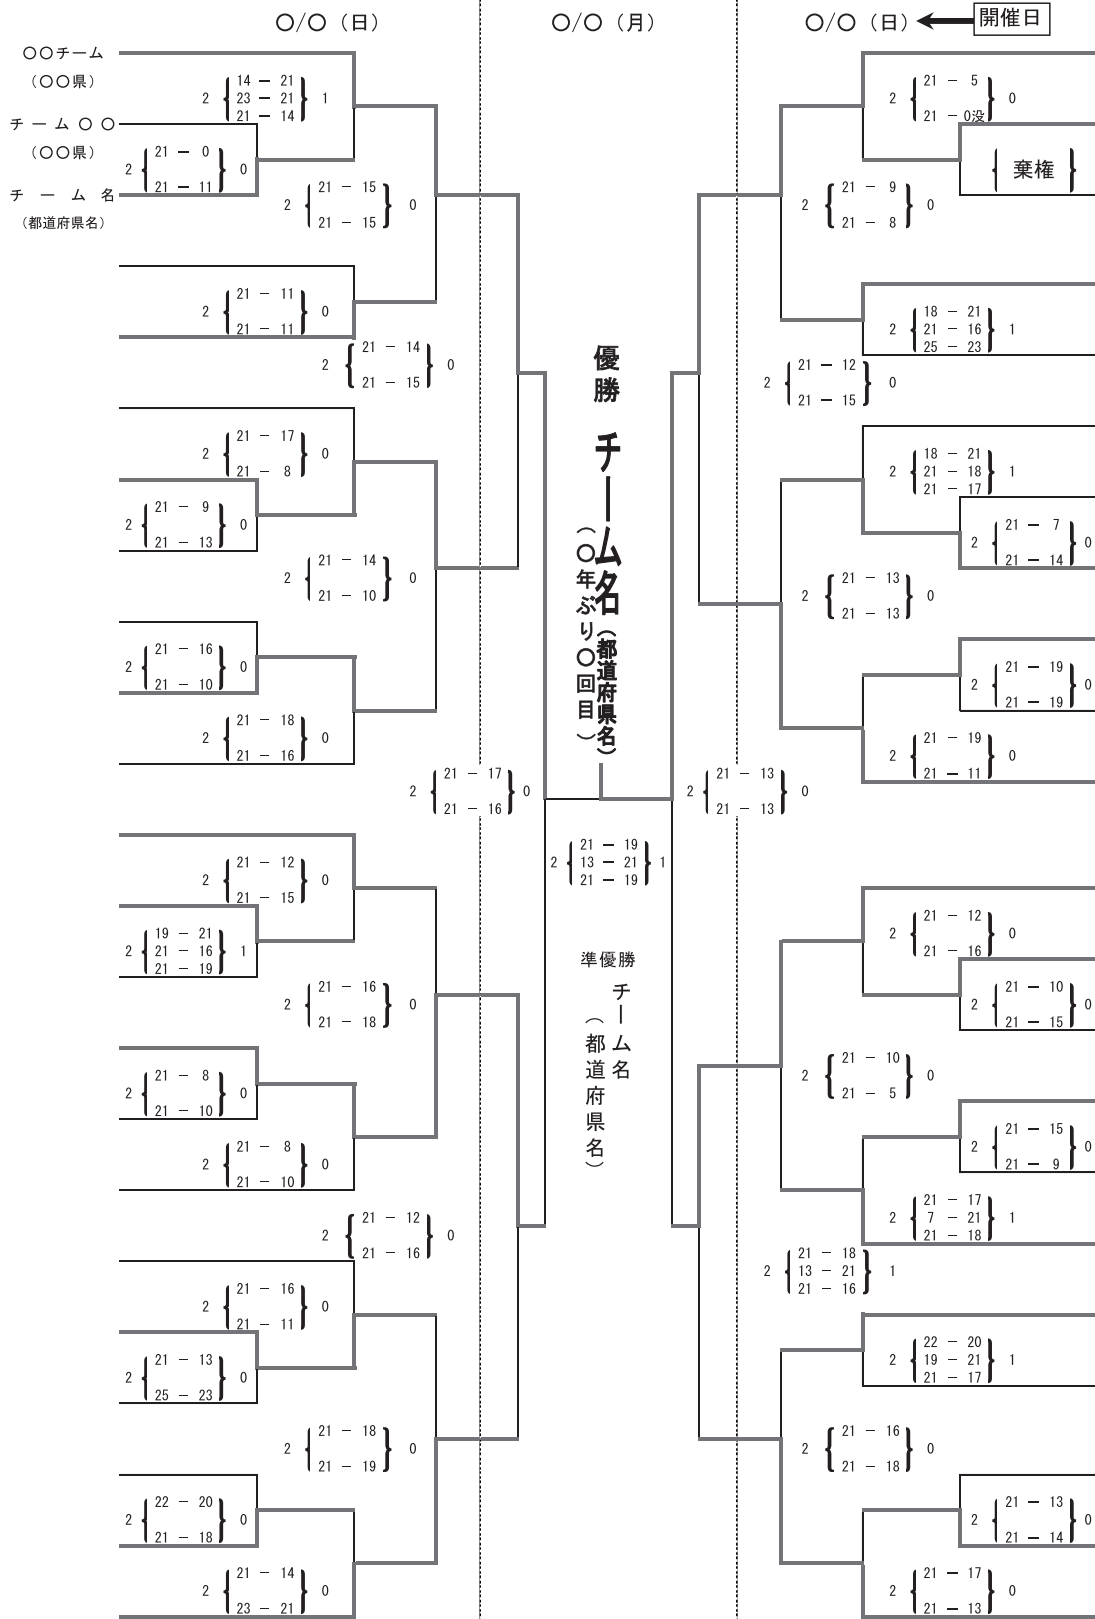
○/○（日）　○/○（月）　○/○（日）← 開催日

○○チーム（○○県）
チーム○○（○○県）
チーム名（都道府県名）

2 $\left\{\begin{matrix}14-21\\23-21\\21-14\end{matrix}\right\}$ 1

2 $\left\{\begin{matrix}21-0\\21-11\end{matrix}\right\}$ 0

2 $\left\{\begin{matrix}21-15\\21-15\end{matrix}\right\}$ 0

2 $\left\{\begin{matrix}21-11\\21-11\end{matrix}\right\}$ 0

2 $\left\{\begin{matrix}21-14\\21-15\end{matrix}\right\}$ 0

2 $\left\{\begin{matrix}21-17\\21-8\end{matrix}\right\}$ 0

2 $\left\{\begin{matrix}21-9\\21-13\end{matrix}\right\}$ 0

2 $\left\{\begin{matrix}21-14\\21-10\end{matrix}\right\}$ 0

2 $\left\{\begin{matrix}21-16\\21-10\end{matrix}\right\}$ 0

2 $\left\{\begin{matrix}21-18\\21-16\end{matrix}\right\}$ 0

2 $\left\{\begin{matrix}21-17\\21-16\end{matrix}\right\}$ 0

2 $\left\{\begin{matrix}21-12\\21-15\end{matrix}\right\}$ 0

2 $\left\{\begin{matrix}19-21\\21-16\\21-19\end{matrix}\right\}$ 1

2 $\left\{\begin{matrix}21-16\\21-18\end{matrix}\right\}$ 0

2 $\left\{\begin{matrix}21-8\\21-10\end{matrix}\right\}$ 0

2 $\left\{\begin{matrix}21-8\\21-10\end{matrix}\right\}$ 0

2 $\left\{\begin{matrix}21-12\\21-16\end{matrix}\right\}$ 0

2 $\left\{\begin{matrix}21-16\\21-11\end{matrix}\right\}$ 0

2 $\left\{\begin{matrix}21-13\\25-23\end{matrix}\right\}$ 0

2 $\left\{\begin{matrix}21-18\\21-19\end{matrix}\right\}$ 0

2 $\left\{\begin{matrix}22-20\\21-18\end{matrix}\right\}$ 0

2 $\left\{\begin{matrix}21-14\\23-21\end{matrix}\right\}$ 0

優勝
チーム名（都道府県名）
（○年ぶり○回目）

2 $\left\{\begin{matrix}21-19\\13-21\\21-19\end{matrix}\right\}$ 1

準優勝
チーム名
（都道府県名）

2 $\left\{\begin{matrix}21-5\\21-0没\end{matrix}\right\}$ 0

棄権

2 $\left\{\begin{matrix}21-9\\21-8\end{matrix}\right\}$ 0

2 $\left\{\begin{matrix}18-21\\21-16\\25-23\end{matrix}\right\}$ 1

2 $\left\{\begin{matrix}21-12\\21-15\end{matrix}\right\}$ 0

2 $\left\{\begin{matrix}18-21\\21-18\\21-17\end{matrix}\right\}$ 1

2 $\left\{\begin{matrix}21-7\\21-14\end{matrix}\right\}$ 0

2 $\left\{\begin{matrix}21-13\\21-13\end{matrix}\right\}$ 0

2 $\left\{\begin{matrix}21-19\\21-19\end{matrix}\right\}$ 0

2 $\left\{\begin{matrix}21-19\\21-11\end{matrix}\right\}$ 0

2 $\left\{\begin{matrix}21-13\\21-13\end{matrix}\right\}$ 0

2 $\left\{\begin{matrix}21-12\\21-16\end{matrix}\right\}$ 0

2 $\left\{\begin{matrix}21-10\\21-15\end{matrix}\right\}$ 0

2 $\left\{\begin{matrix}21-10\\21-5\end{matrix}\right\}$ 0

2 $\left\{\begin{matrix}21-15\\21-9\end{matrix}\right\}$ 0

2 $\left\{\begin{matrix}21-17\\7-21\\21-18\end{matrix}\right\}$ 1

2 $\left\{\begin{matrix}21-18\\13-21\\21-16\end{matrix}\right\}$ 1

2 $\left\{\begin{matrix}22-20\\19-21\\21-17\end{matrix}\right\}$ 1

2 $\left\{\begin{matrix}21-16\\21-18\end{matrix}\right\}$ 0

2 $\left\{\begin{matrix}21-13\\21-14\end{matrix}\right\}$ 0

2 $\left\{\begin{matrix}21-17\\21-13\end{matrix}\right\}$ 0